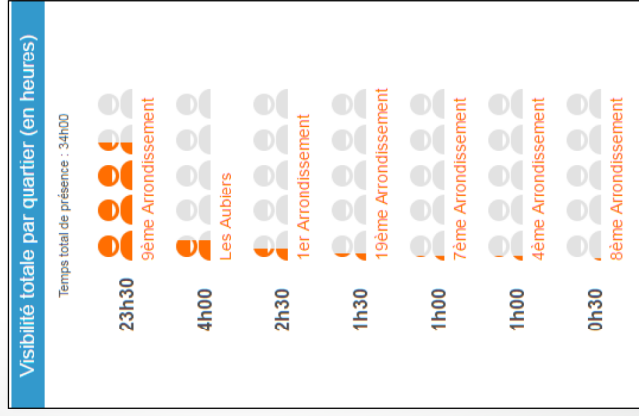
Visibilité totale par quartier (en heures)

Temps total de présence : 34h00

23h30
9ème Arrondissement

4h00
Les Aubiers

2h30
1er Arrondissement

1h30
19ème Arrondissement

1h00
7ème Arrondissement

1h00
4ème Arrondissement

0h30
8ème Arrondissement